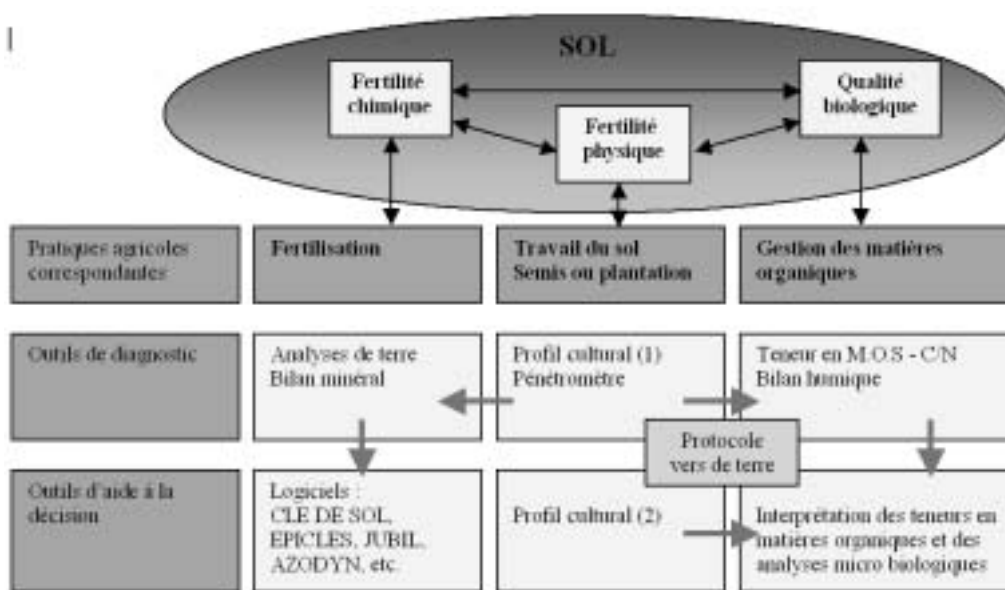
SOL

Fertilité chimique

Qualité biologique

Fertilité physique

| Pratiques agricoles correspondantes | Fertilisation | Travail du sol Semis ou plantation | Gestion des matières organiques |
|---|---|---|---|
| Outils de diagnostic | Analyses de terre Bilan minéral | Profil cultural (1) Pénétromètre | Teneur en M.O.S - C/N Bilan humique |
| Outils d'aide à la décision | Logiciels : CLE DE SOL, EPICLES, JUBIL, AZODYN, etc. | Profil cultural (2) | Interprétation des teneurs en matières organiques et des analyses micro biologiques |

Protocole vers de terre